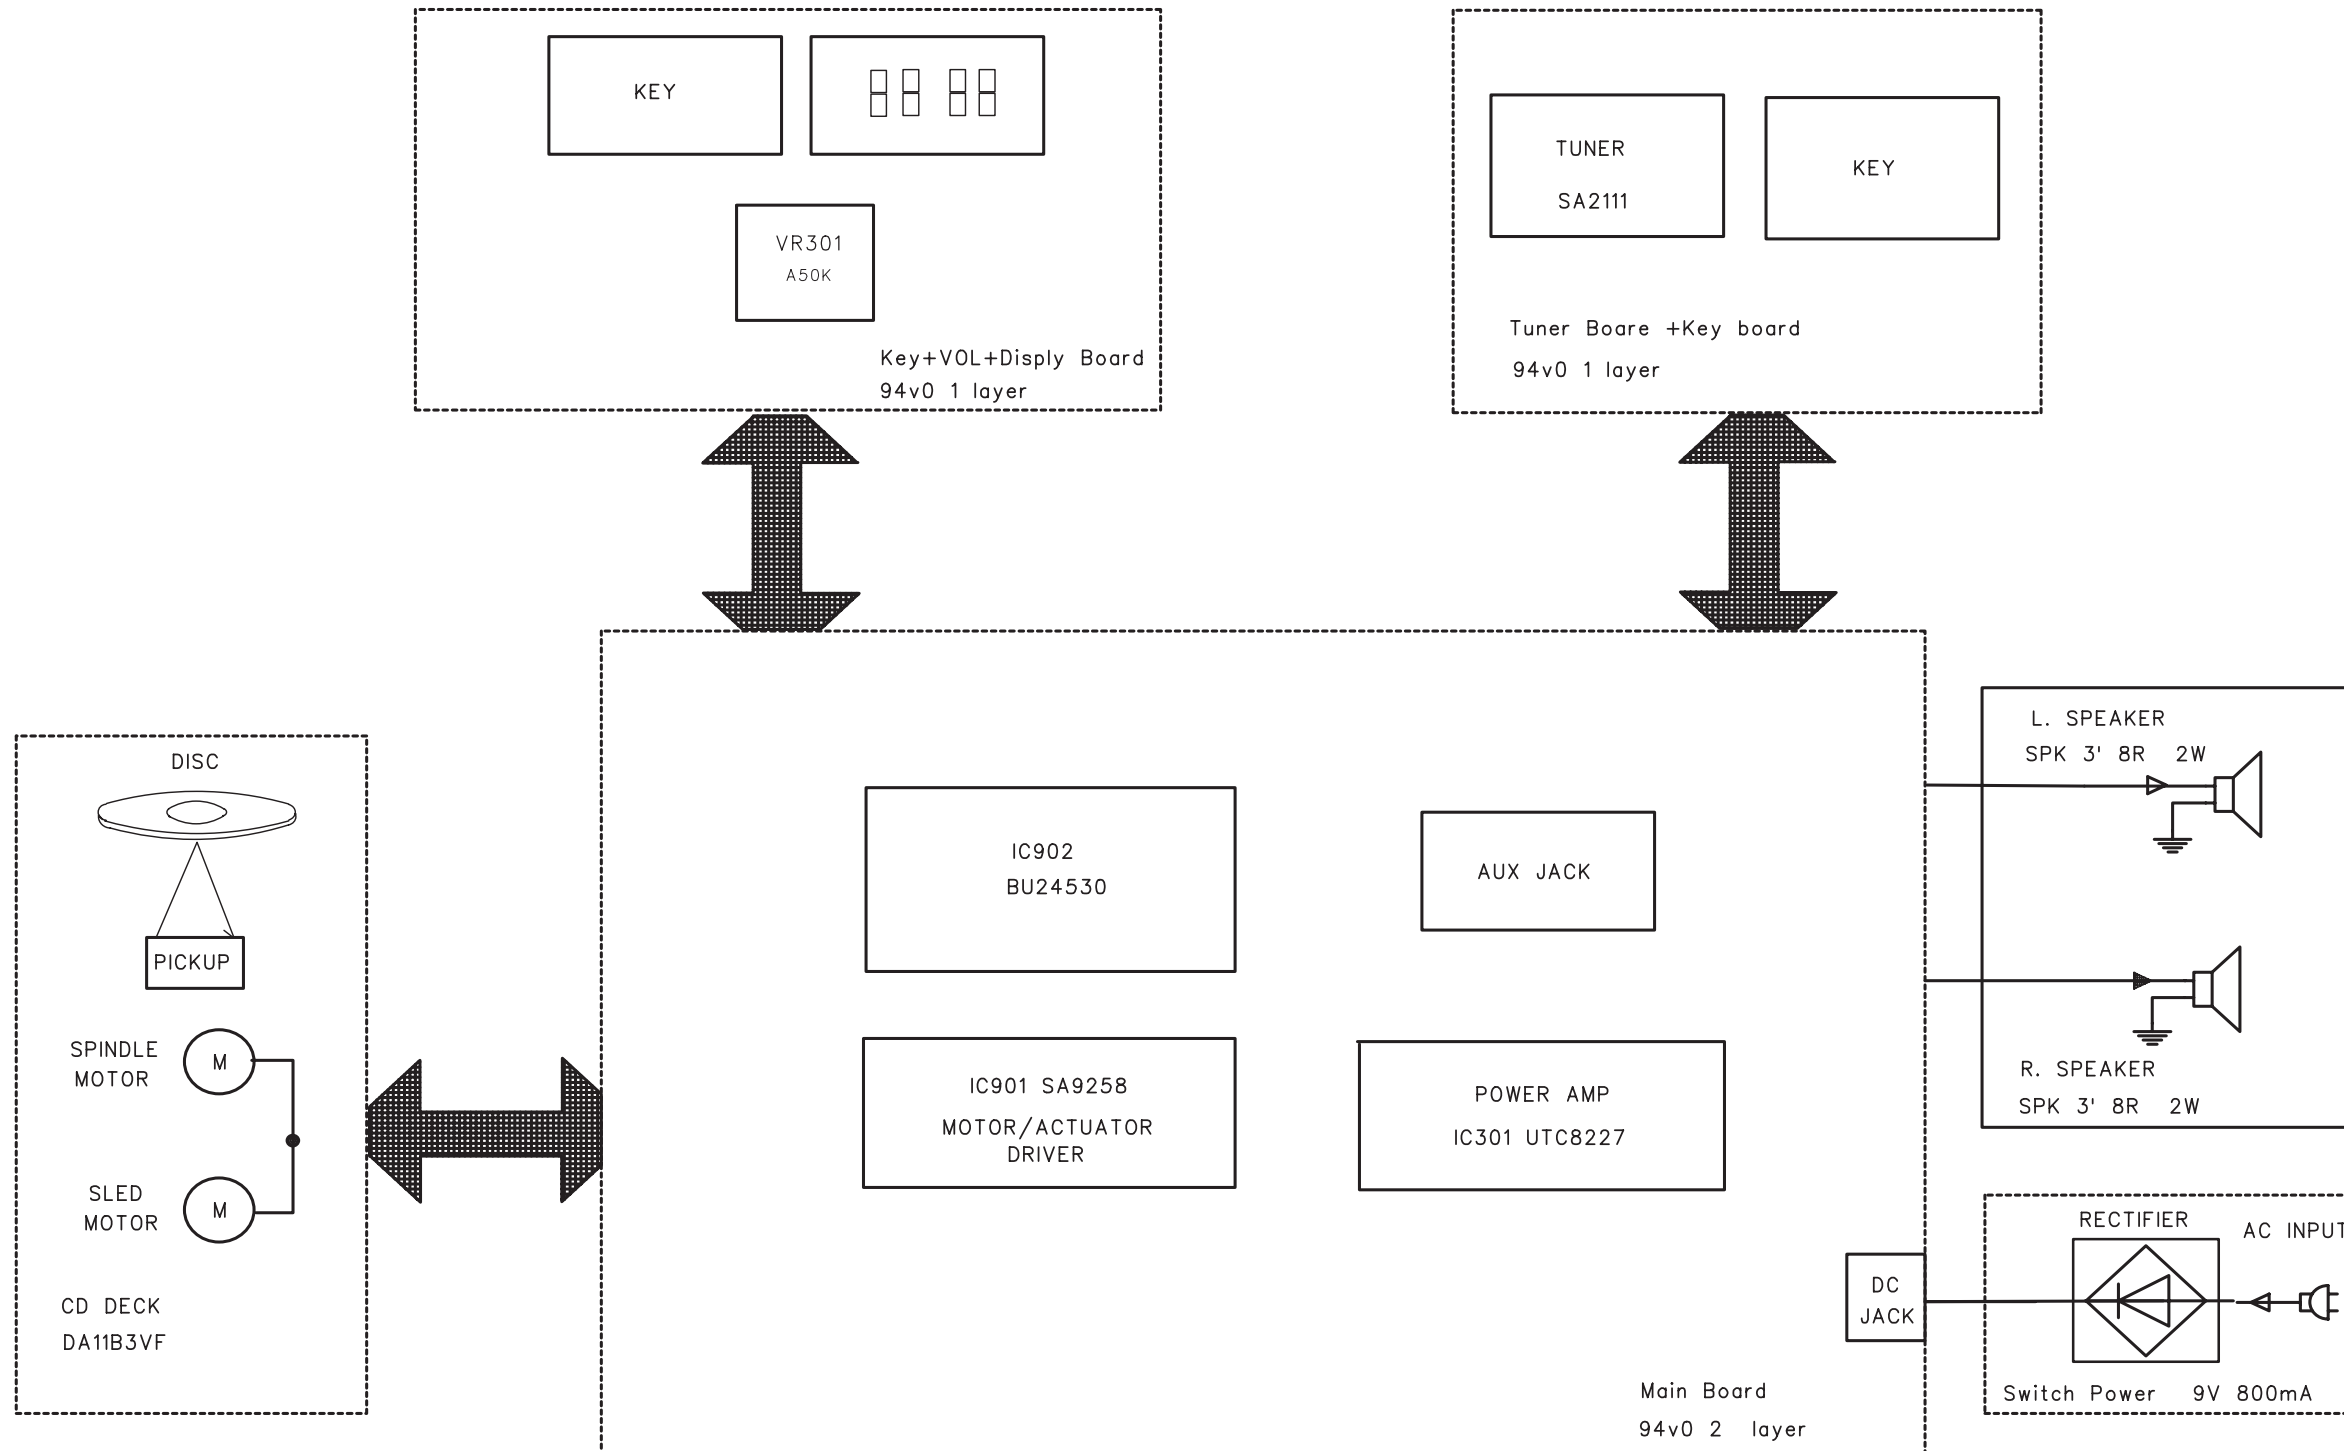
KEY

VR301
A50K

Key+VOL+Disply Board
94v0 1 layer

TUNER
SA2111

KEY

Tuner Boare +Key board
94v0 1 layer

DISC

PICKUP

SPINDLE MOTOR

M

SLED MOTOR

M

CD DECK
DA11B3VF

IC902
BU24530

AUX JACK

IC901 SA9258
MOTOR/ACTUATOR DRIVER

POWER AMP
IC301 UTC8227

Main Board
94v0 2 layer

L. SPEAKER
SPK 3' 8R 2W

R. SPEAKER
SPK 3' 8R 2W

DC JACK

RECTIFIER

AC INPUT

Switch Power 9V 800mA